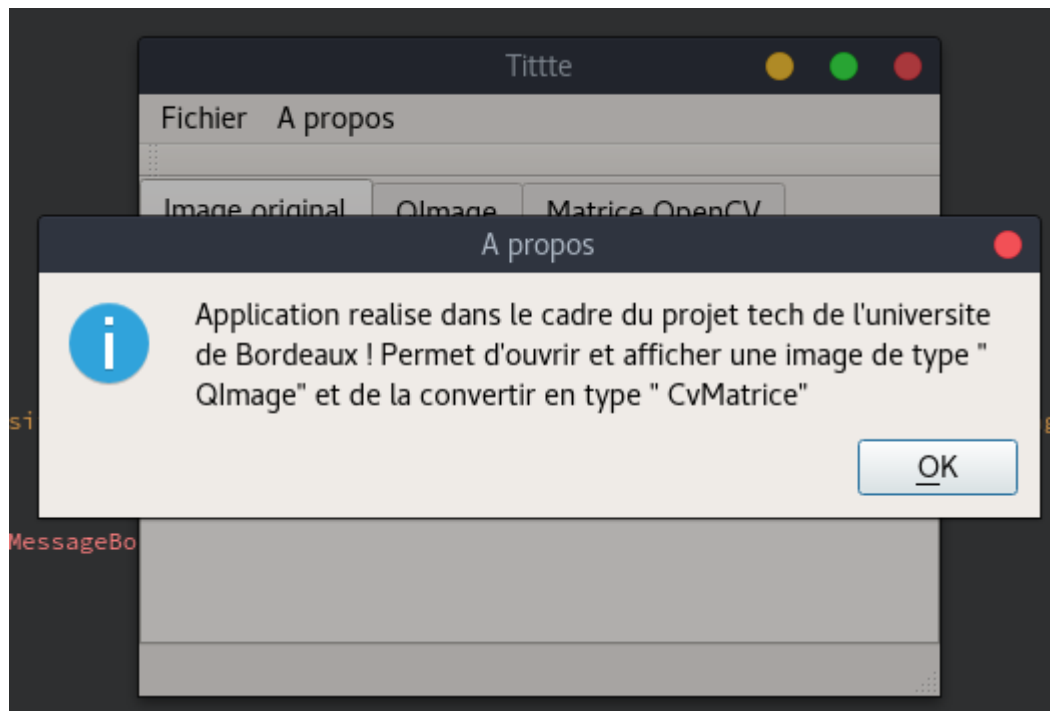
Tittte

Fichier A propos

Image original QImage Matrice OpenCV

A propos

Application realise dans le cadre du projet tech de l'universite de Bordeaux ! Permet d'ouvrir et afficher une image de type " QImage" et de la convertir en type " CvMatrice"

OK

si

MessageBo